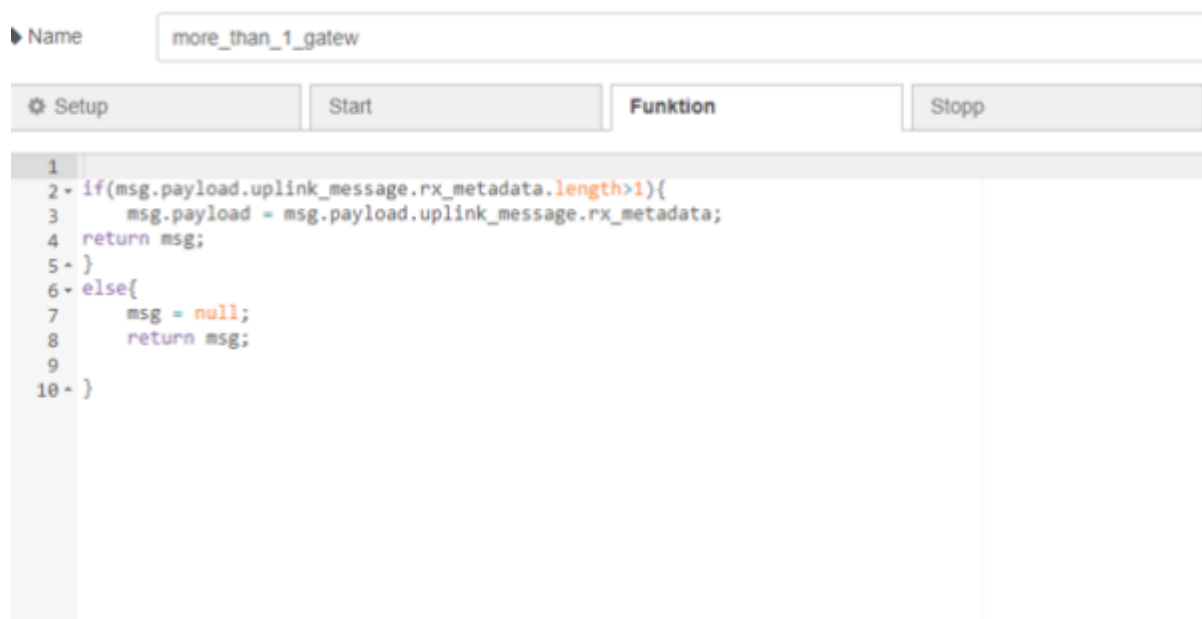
Name more_than_1_gatew

Setup | Start | Funktion | Stopp

1
2 if(msg.payload.uplink_message.rx_metadata.length>1){
3 msg.payload = msg.payload.uplink_message.rx_metadata;
4 return msg;
5 }
6 else{
7 msg = null;
8 return msg;
9
10 }